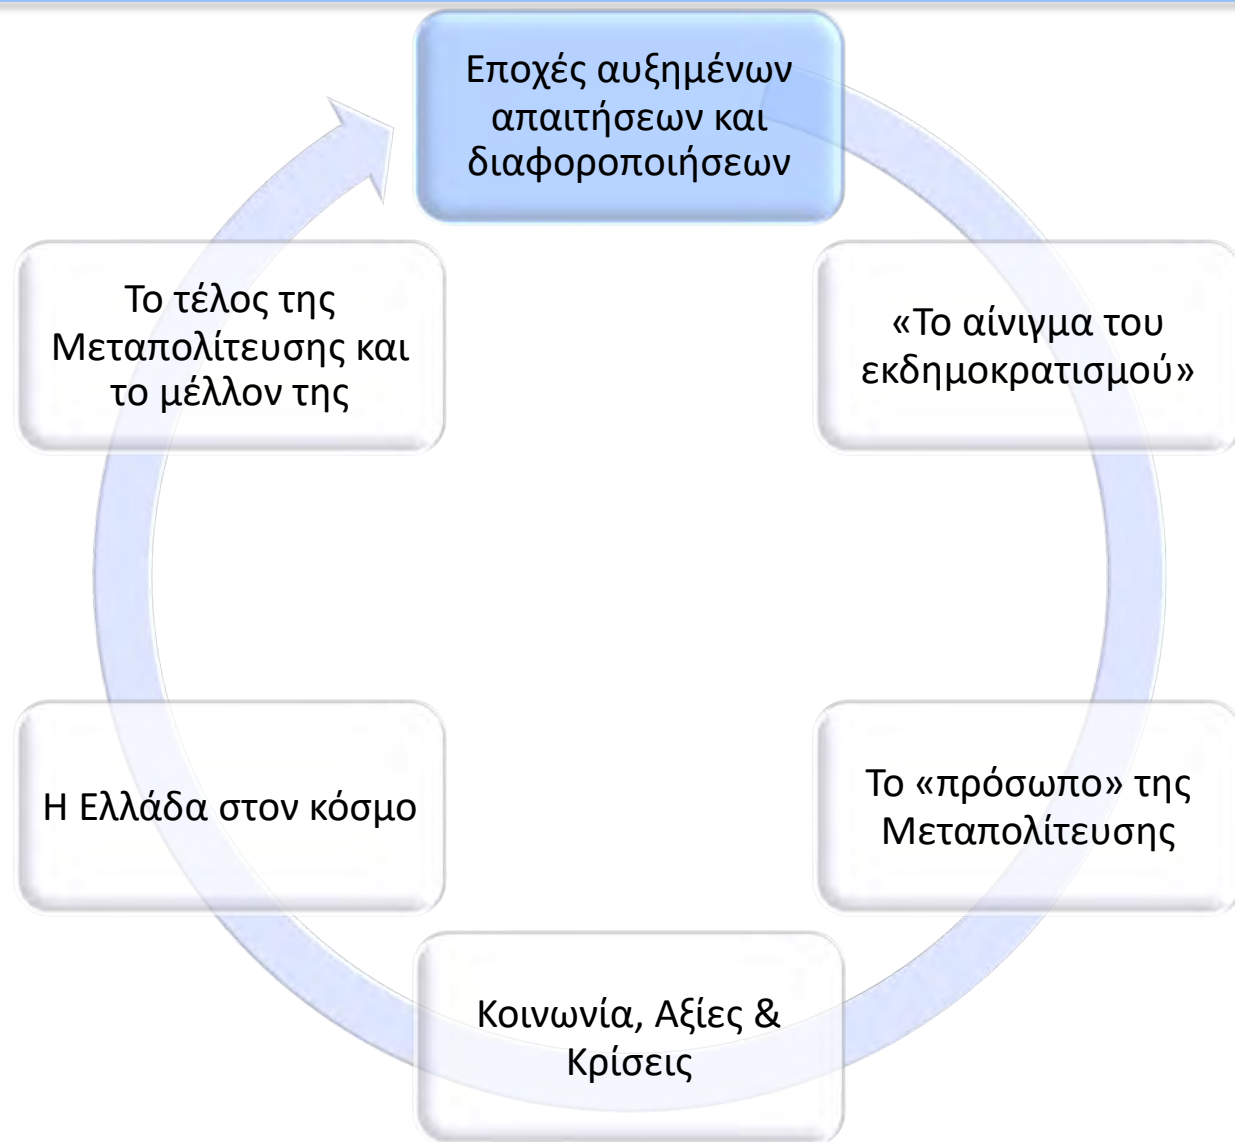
Εποχές αυξημένων απαιτήσεων και διαφοροποιήσεων

«Το αίνιγμα του εκδημοκρατισμού»

Το «πρόσωπο» της Μεταπολίτευσης

Κοινωνία, Αξίες & Κρίσεις

Η Ελλάδα στον κόσμο

Το τέλος της Μεταπολίτευσης και το μέλλον της